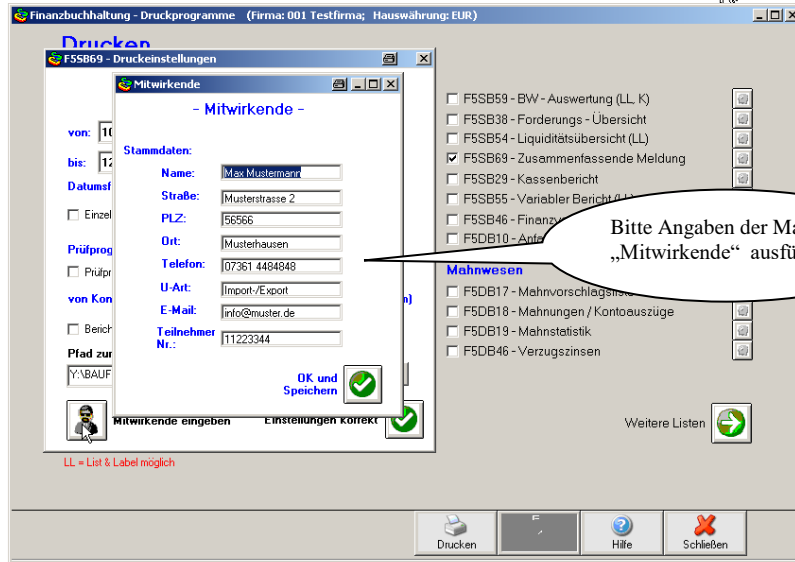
Finanzbuchhaltung - Druckprogramme (Firma: 001 Testfirma; Hauswährung: EUR)

Drucken

F5SB69 - Druckeinstellungen

Mitwirkende

- Mitwirkende -

Stammdaten:

Name: Max Mustermann

Straße: Musterstrasse 2

PLZ: 56566

Ort: Musterhausen

Telefon: 07361 4484848

U-Art: Import-/Export

E-Mail: info@muster.de

Teilnehmer Nr.: 11223344

OK und Speichern

von: 10

bis: 12

Datumsf

Einzel

Prüfprog

Prüfpr

von Kon

Berich

Pfad zur

Y:\BAUF

Mitwirkende eingeben

Einstellungen korrekt

LL = List & Label möglich

F5SB59 - BW - Auswertung (LL, K)

F5SB38 - Forderungs - Übersicht

F5SB54 - Liquiditätsübersicht (LL)

F5SB69 - Zusammenfassende Meldung

F5SB29 - Kassenbericht

F5SB55 - Variabler Bericht (LL)

F5SB46 - Finanz

F5DB10 - Anfo

Bitte Angaben der Ma „Mitwirkende" ausfü

Mahnwesen

F5DB17 - Mahnvorschlagsliste

F5DB18 - Mahnungen / Kontoauszüge

F5DB19 - Mahnstatistik

F5DB46 - Verzugszinsen

Weitere Listen

Drucken

Hilfe

Schließen